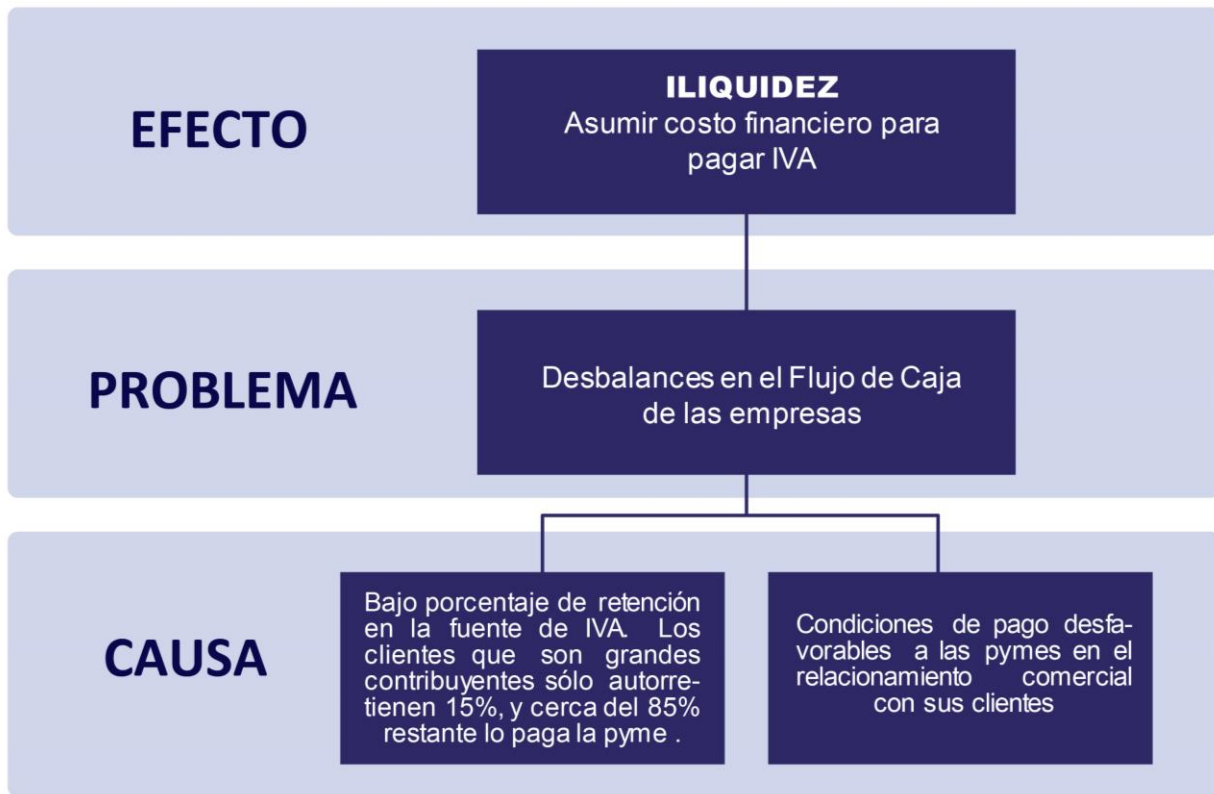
EFECTO

ILIQUIDEZ
Asumir costo financiero para pagar IVA

PROBLEMA

Desbalances en el Flujo de Caja de las empresas

CAUSA

Bajo porcentaje de retención en la fuente de IVA. Los clientes que son grandes contribuyentes sólo autorretienen 15%, y cerca del 85% restante lo paga la pyme .

Condiciones de pago desfavorables a las pymes en el relacionamiento comercial con sus clientes